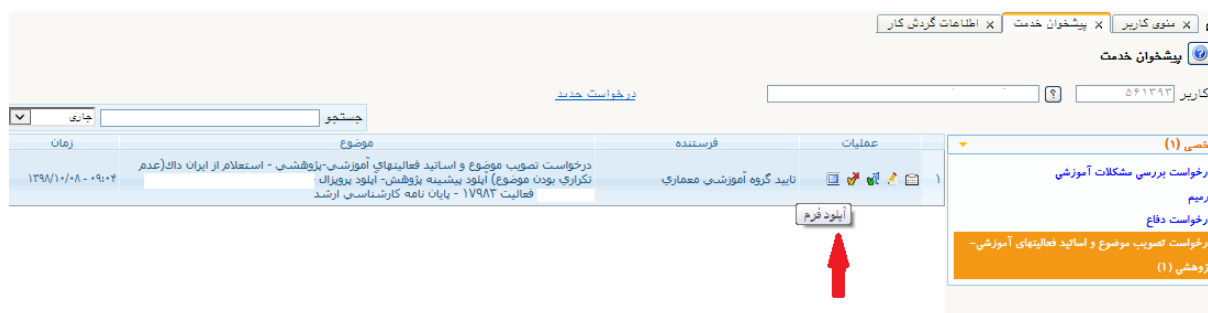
منوی کاربر | پیشخوان خدمت | اطلاعات گردش کار

پیشخوان خدمت

کاربر ۵۶۱۳۹۳

درخواست جدید

جستجو | جاری

خصی (۱)

رخواست بررسی مشکلات آموزشی
رمیم
رخواست دفاع
رخواست تصویب موضوع و اساتید فعالیتهای آموزشی-پژوهشی (۱)

| | عملیات | فرستنده | موضوع | زمان |
|---|---|---|---|---|
| ۱ | | تایید گروه آموزشی معماری | درخواست تصویب موضوع و اساتید فعالیتهاي آموزشي-پژوهشي - استعلام از ايران داك(عدم تكراري بودن موضوع) آپلود پيشينه پژوهش- آپلود پروپزال فعالیت ۱۷۹۸۳ - پایان نامه کارشناسی ارشد | ۱۳۹۸/۱۰/۰۸ - ۰۹:۰۴ |

آپلود فرم